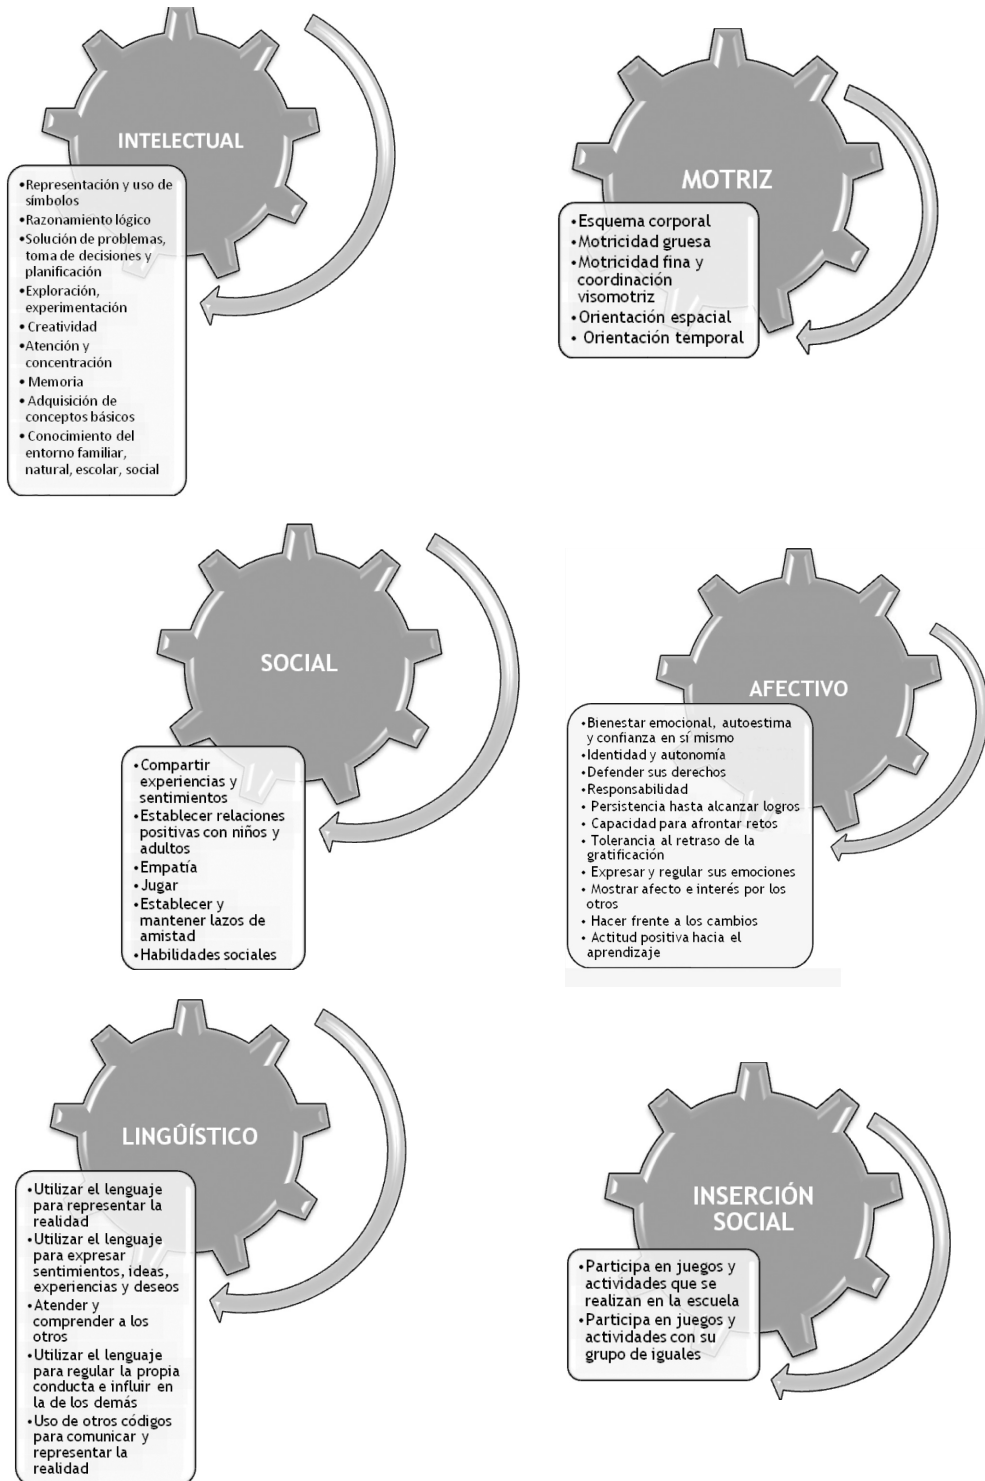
INTELECTUAL

•Representación y uso de símbolos
•Razonamiento lógico
•Solución de problemas, toma de decisiones y planificación
•Exploración, experimentación
•Creatividad
•Atención y concentración
•Memoria
•Adquisición de conceptos básicos
•Conocimiento del entorno familiar, natural, escolar, social

MOTRIZ

•Esquema corporal
•Motricidad gruesa
•Motricidad fina y coordinación visomotriz
•Orientación espacial
•Orientación temporal

SOCIAL

•Compartir experiencias y sentimientos
•Establecer relaciones positivas con niños y adultos
•Empatía
•Jugar
•Establecer y mantener lazos de amistad
•Habilidades sociales

AFECTIVO

•Bienestar emocional, autoestima y confianza en sí mismo
•Identidad y autonomía
•Defender sus derechos
•Responsabilidad
•Persistencia hasta alcanzar logros
•Capacidad para afrontar retos
•Tolerancia al retraso de la gratificación
•Expresar y regular sus emociones
•Mostrar afecto e interés por los otros
•Hacer frente a los cambios
•Actitud positiva hacia el aprendizaje

LINGÛÍSTICO

•Utilizar el lenguaje para representar la realidad
•Utilizar el lenguaje para expresar sentimientos, ideas, experiencias y deseos
•Atender y comprender a los otros
•Utilizar el lenguaje para regular la propia conducta e influir en la de los demás
•Uso de otros códigos para comunicar y representar la realidad

INSERCIÓN SOCIAL

•Participa en juegos y actividades que se realizan en la escuela
•Participa en juegos y actividades con su grupo de iguales